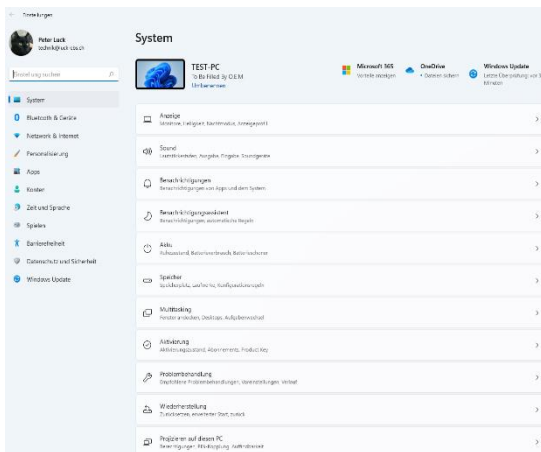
Einstellungen

Peter Luck
technik@luck-cbs.ch

Einstellung suchen

System
Bluetooth & Geräte
Netzwerk & Internet
Personalisierung
Apps
Konten
Zeit und Sprache
Spielen
Barrierefreiheit
Datenschutz und Sicherheit
Windows Update

System

TEST-PC
To Be Filled by O.E.M.
Umbenennen

Microsoft 365
Vorteile anzeigen

OneDrive
• Dateien sichern

Windows Update
Letzte Überprüfung: vor 3 Minuten

Anzeige
Monitore, Helligkeit, Nachtmodus, Anzeigeprofil

Sound
Lautstärkestufen, Ausgabe, Eingabe, Sounddgeräte

Benachrichtigungen
Benachrichtigungen von Apps und dem System

Benachrichtigungsassistent
Benachrichtigungen, automatische Regeln

Akku
Ruhezustand, Batterieverbrauch, Batteriesparer

Speicher
Speicherplatz, Laufwerke, Konfigurationsregeln

Multitasking
Fenster andocken, Desktops, Aufgabenwechsel

Aktivierung
Aktivierungszustand, Abonnements, Product Key

Problembehandlung
Empfohlene Problembehandlungen, Voreinstellungen, Verlauf

Wiederherstellung
Zurücksetzen, erweiterter Start, zurück

Projizieren auf diesen PC
Berechtigungen, Kopplungs-PIN, Auffindbarkeit